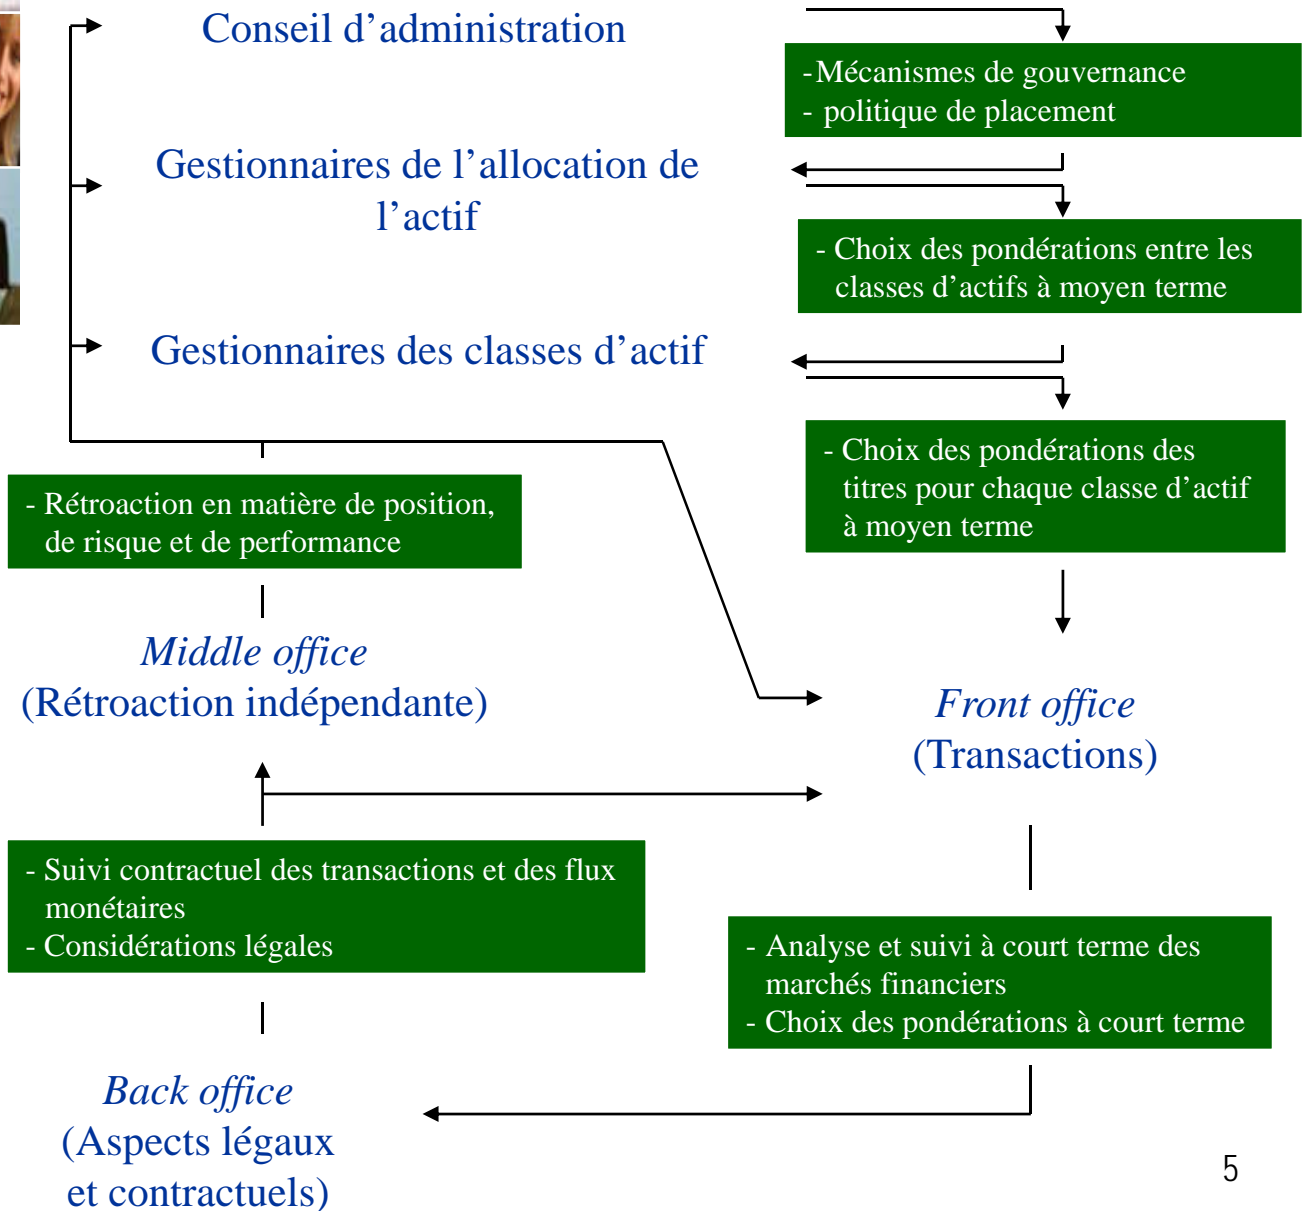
Conseil d’administration

-Mécanismes de gouvernance
- politique de placement

Gestionnaires de l’allocation de l’actif

- Choix des pondérations entre les classes d’actifs à moyen terme

Gestionnaires des classes d’actif

- Choix des pondérations des titres pour chaque classe d’actif à moyen terme

- Rétroaction en matière de position, de risque et de performance

Middle office
(Rétroaction indépendante)

Front office
(Transactions)

- Suivi contractuel des transactions et des flux monétaires
- Considérations légales

- Analyse et suivi à court terme des marchés financiers
- Choix des pondérations à court terme

Back office
(Aspects légaux et contractuels)

5